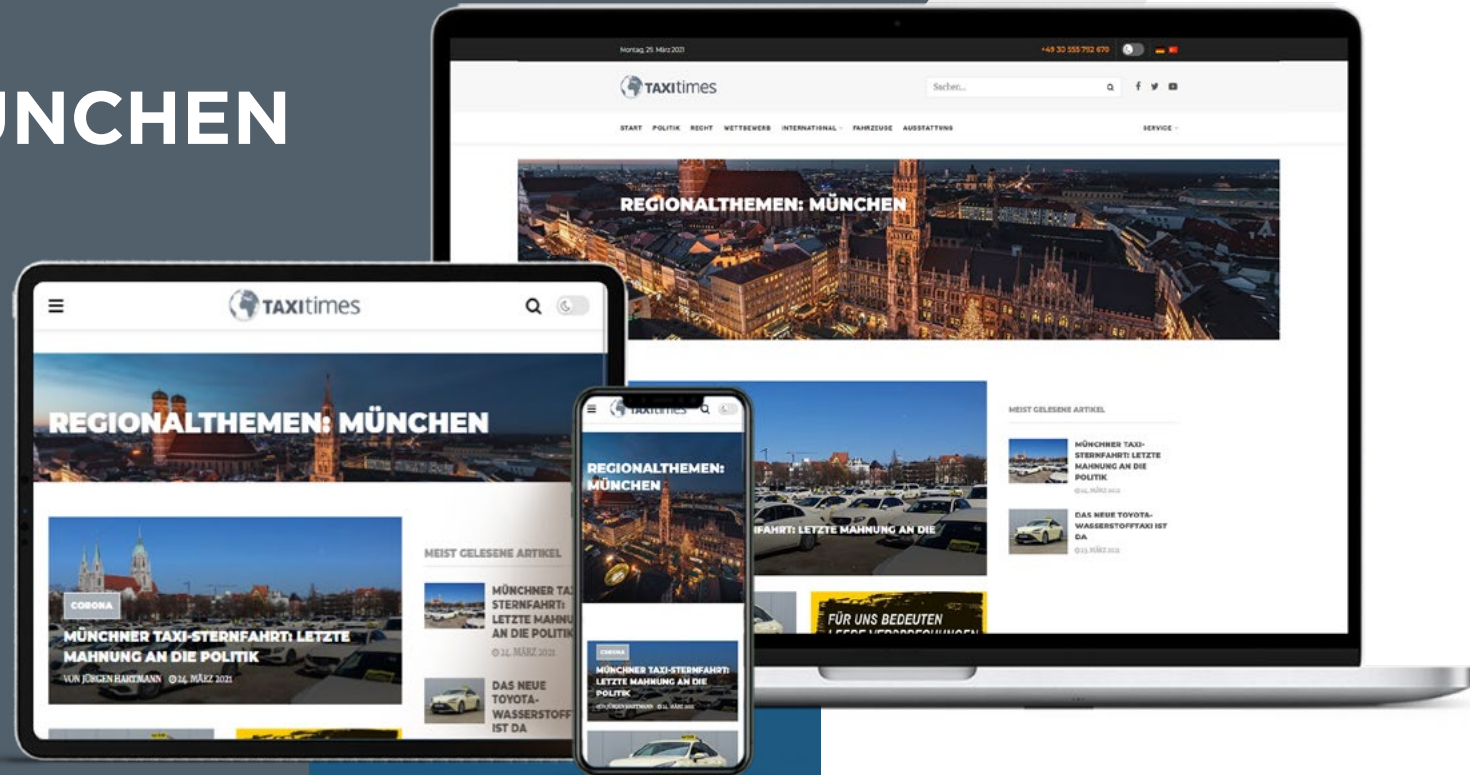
NCHEN

Montag, 29. März 2021

+49 30 555 792 670

TAXItimes

Suchen...

START POLITIK RECHT WETTBEWERB INTERNATIONAL FAHRZEUGE AUSSTATTUNG

SERVICE

REGIONALTHEMEN: MÜNCHEN

FAHRT: LETZTE MAHNUNG AN DIE

MEIST GELESENE ARTIKEL

MÜNCHNER TAXI-STERNFAHRT: LETZTE MAHNUNG AN DIE POLITIK

24. MÄRZ 2021

DAS NEUE TOYOTA-WASSERSTOFFTAXI IST DA

23. MÄRZ 2021

FÜR UNS BEDEUTEN

TAXItimes

REGIONALTHEMEN: MÜNCHEN

CORONA

MÜNCHNER TAXI-STERNFAHRT: LETZTE MAHNUNG AN DIE POLITIK

VON JÜRGEN HARTMANN 24. MÄRZ 2021

MEIST GELESENE ARTIKEL

MÜNCHNER TAXI-STERNFAHRT: LETZTE MAHNUNG AN DIE POLITIK

24. MÄRZ 2021

DAS NEUE TOYOTA-WASSERSTOFF IST DA

TAXItimes

REGIONALTHEMEN: MÜNCHEN

CORONA

MÜNCHNER TAXI-STERNFAHRT: LETZTE MAHNUNG AN DIE POLITIK

JÜRGEN HARTMANN 24. MÄRZ 2021